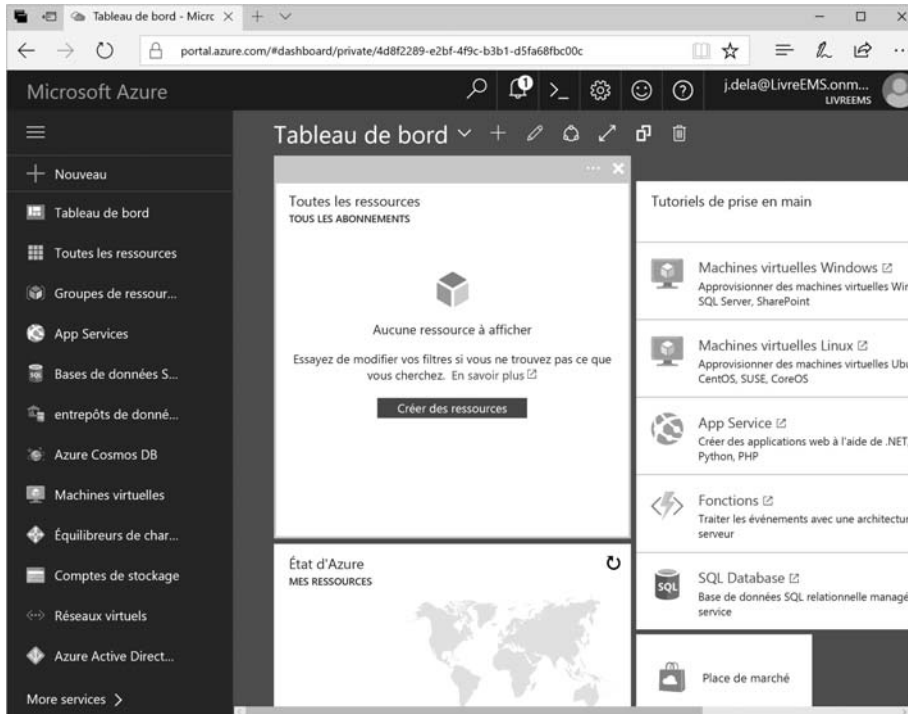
Tableau de bord - Micrc ×

portal.azure.com/#dashboard/private/4d8f2289-e2bf-4f9c-b3b1-d5fa68fbc00c

Microsoft Azure

1

j.dela@LivreEMS.onm...
LIVREEMS

Tableau de bord

+ Nouveau

Tableau de bord

Toutes les ressources

Groupes de ressour...

App Services

Bases de données S...

entrepôts de donné...

Azure Cosmos DB

Machines virtuelles

Équilibreurs de char...

Comptes de stockage

Réseaux virtuels

Azure Active Direct...

More services >

Toutes les ressources
TOUS LES ABONNEMENTS

Aucune ressource à afficher

Essayez de modifier vos filtres si vous ne trouvez pas ce que vous cherchez. En savoir plus

Créer des ressources

État d'Azure
MES RESSOURCES

Tutoriels de prise en main

Machines virtuelles Windows
Approvisionner des machines virtuelles Wi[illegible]
SQL Server, SharePoint

Machines virtuelles Linux
Approvisionner des machines virtuelles Ubu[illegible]
CentOS, SUSE, CoreOS

App Service
Créer des applications web à l'aide de .NET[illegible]
Python, PHP

Fonctions
Traiter les événements avec une architectur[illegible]
serveur

SQL Database
Base de données SQL relationnelle managé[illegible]
service

Place de marché